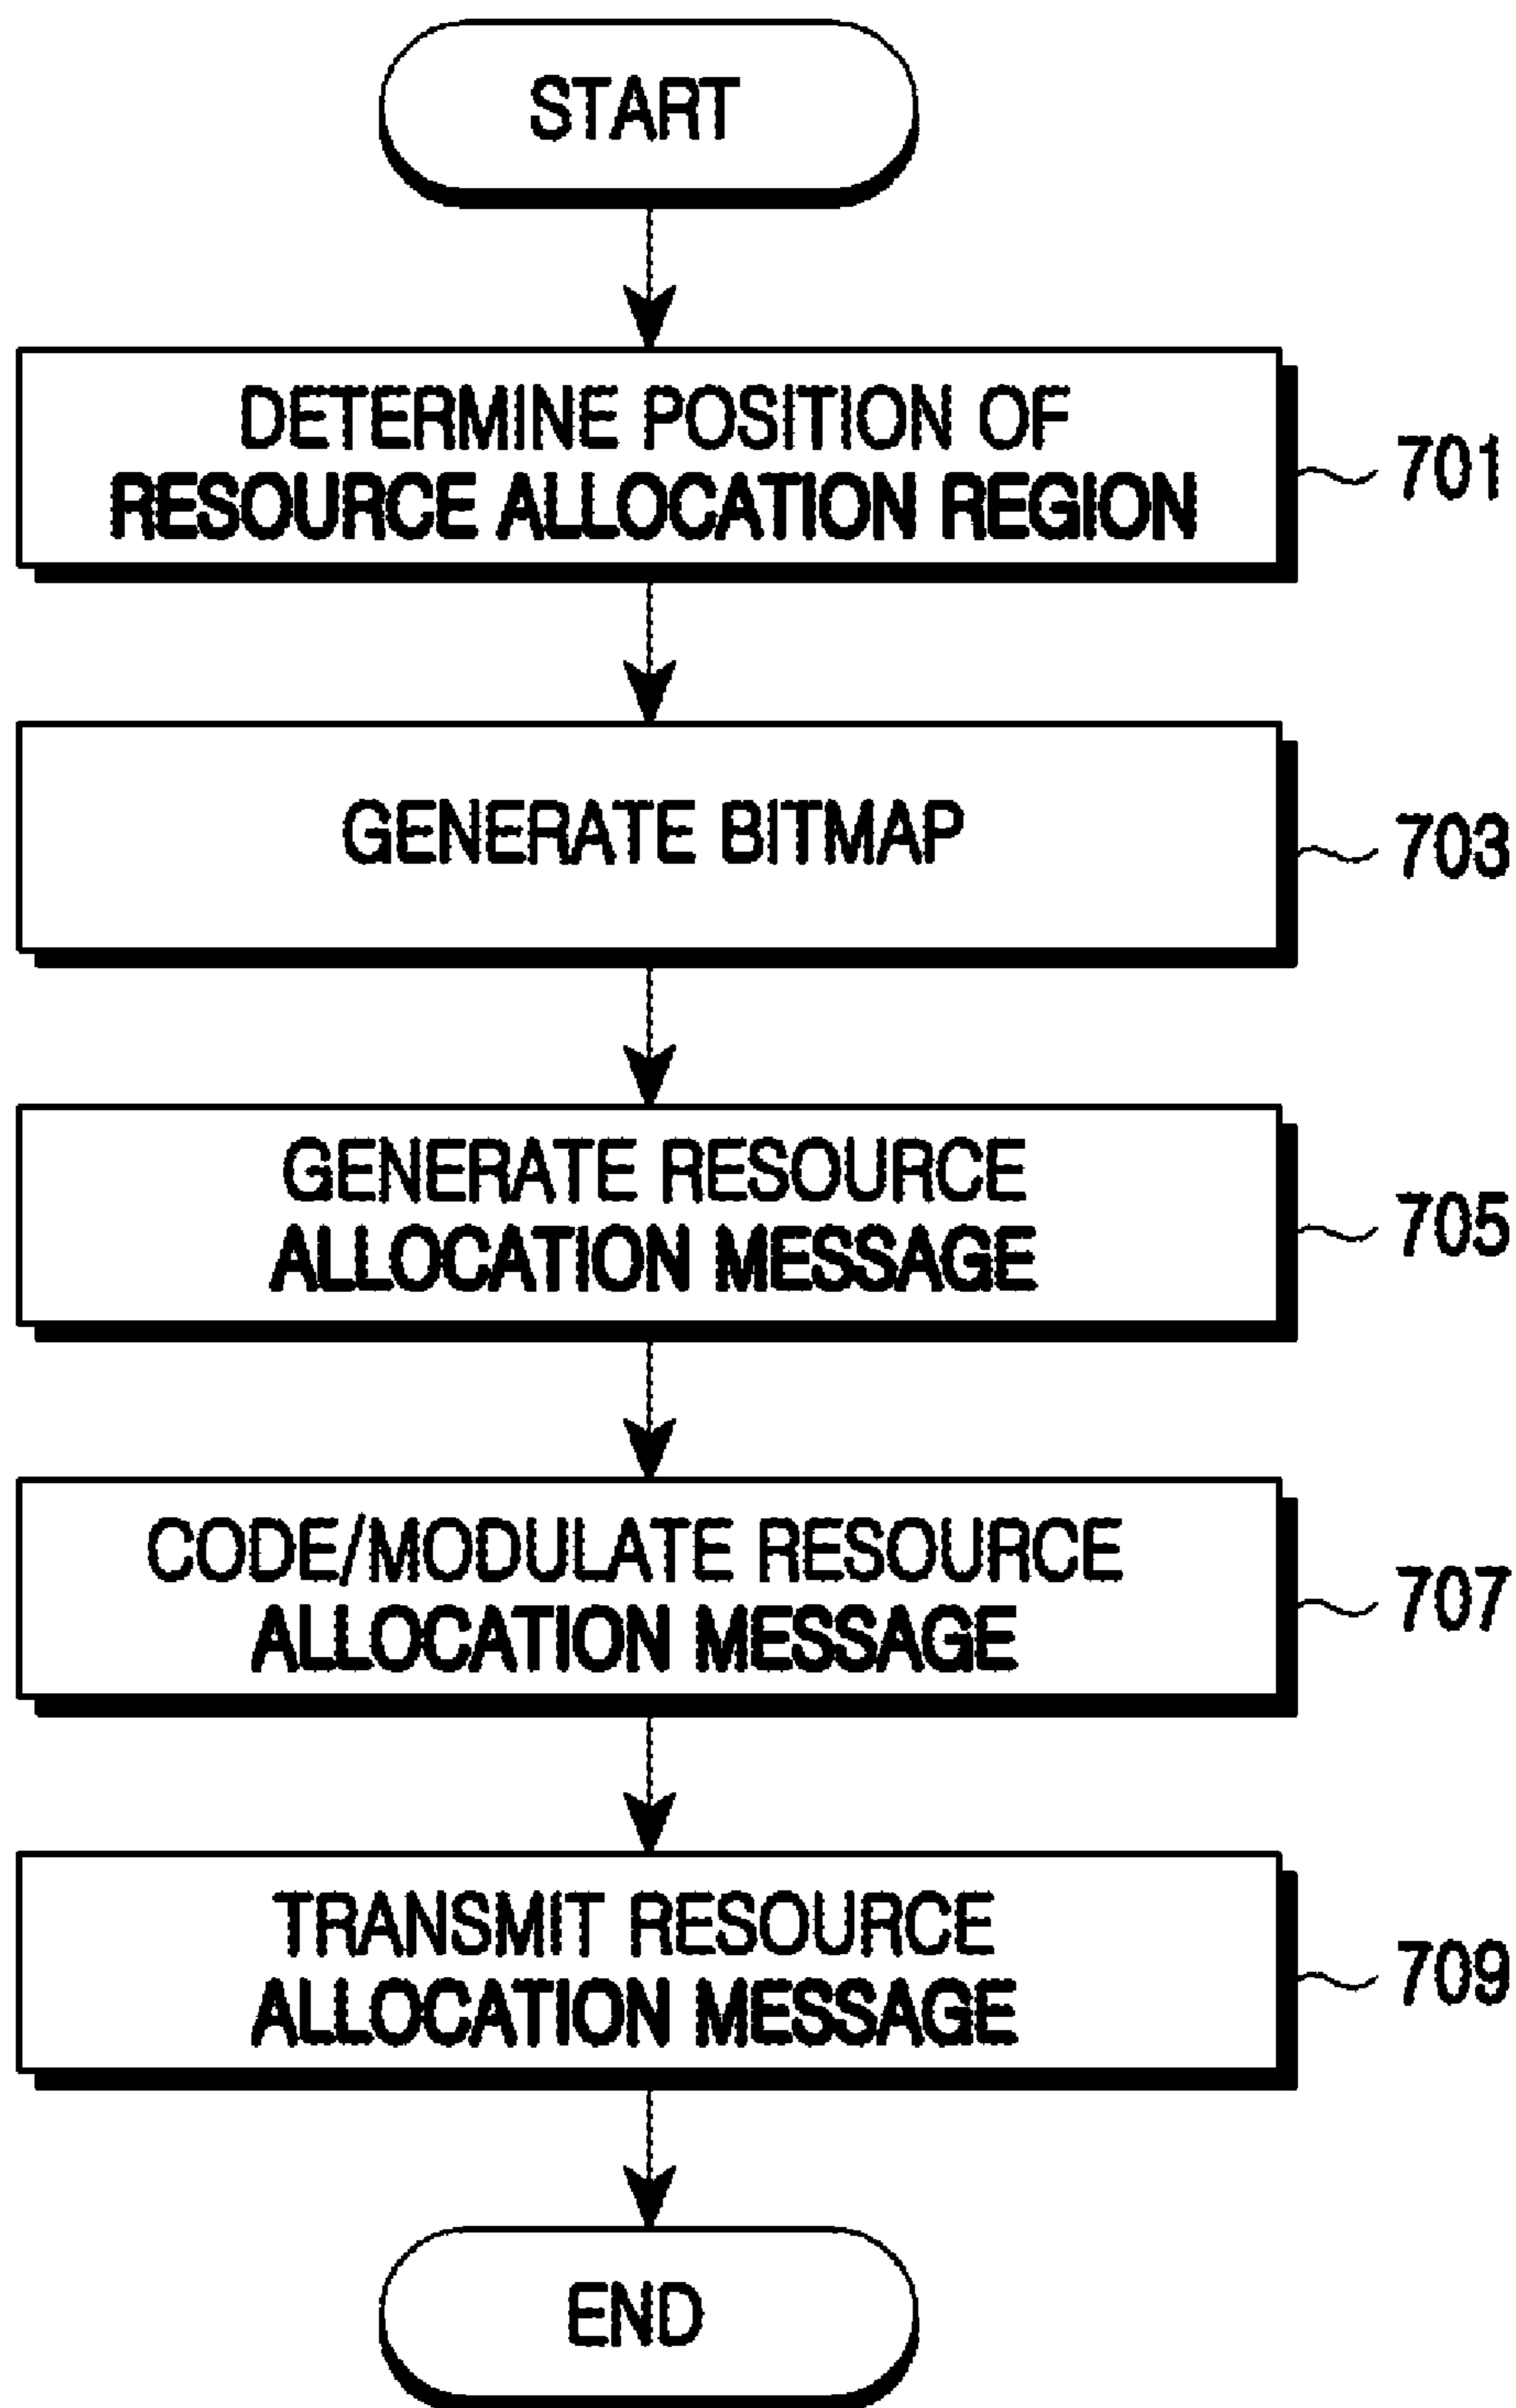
START

DETERMINE POSITION OF RESOURCE ALLOCATION REGION

701

GENERATE BITMAP

703

GENERATE RESOURCE ALLOCATION MESSAGE

705

CODE/MODULATE RESOURCE ALLOCATION MESSAGE

707

TRANSMIT RESOURCE ALLOCATION MESSAGE

709

END